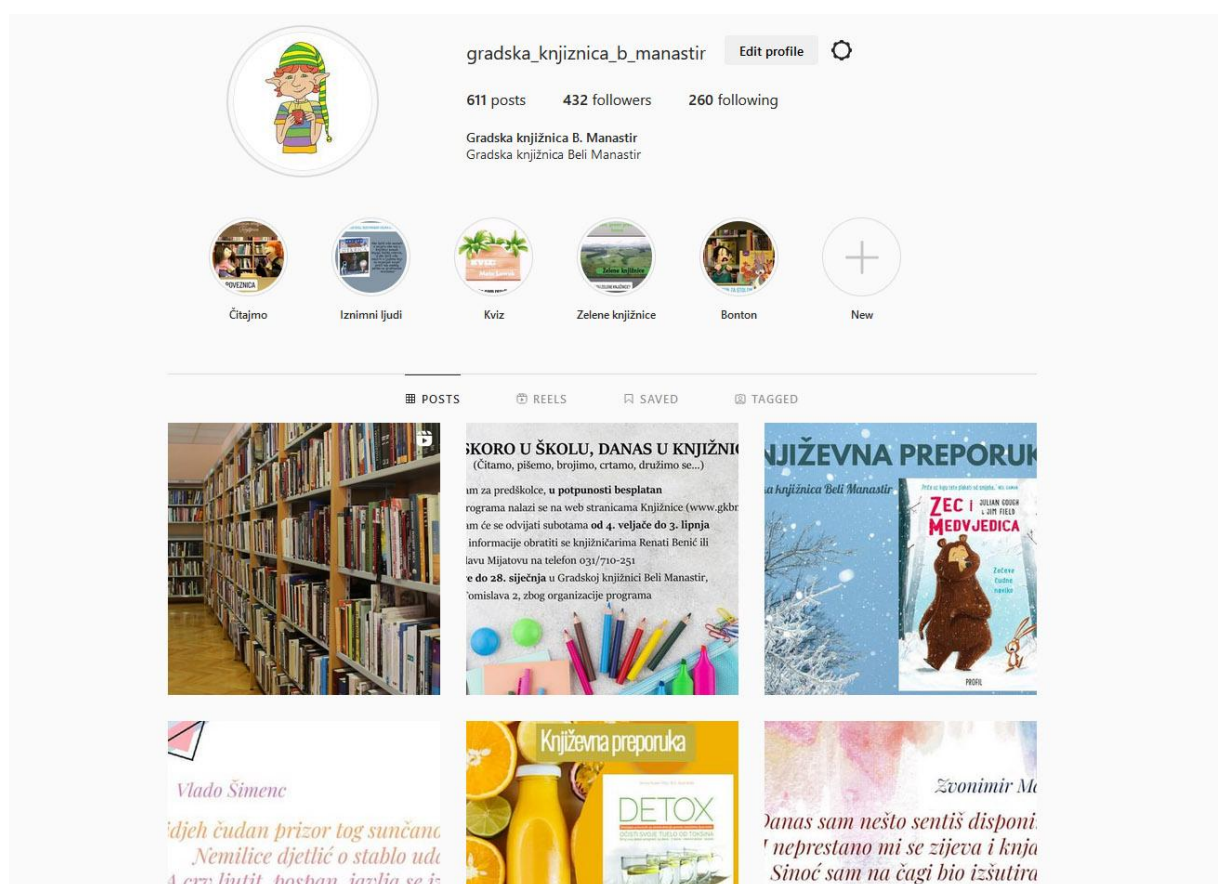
gradska_knjiznica_b_manastir Edit profile

611 posts 432 followers 260 following

Gradska knjižnica B. Manastir
Gradska knjižnica Beli Manastir

POVEZNICA
Čitajmo

Iznimni ljudi

KVIZ
Kviz

Zelene knjižnice
Zelene knjižnice

Bonton

New

POSTS REELS SAVED TAGGED

SKORO U ŠKOLU, DANAS U KNJIŽNI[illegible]
(Čitamo, pišemo, brojimo, crtamo, družimo se...)
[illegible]am za predškolce, u potpunosti besplatan
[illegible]programa nalazi se na web stranicama Knjižnice (www.gkbr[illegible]
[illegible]am će se odvijati subotama od 4. veljače do 3. lipnja
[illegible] informacije obratiti se knjižničarima Renati Benić ili
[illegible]lavu Mijatovu na telefon 031/710-251
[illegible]e do 28. siječnja u Gradskoj knjižnici Beli Manastir,
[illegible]omislava 2, zbog organizacije programa

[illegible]JIŽEVNA PREPORU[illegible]
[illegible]a knjižnica Beli Manastir
ZEC I MEDVJEDICA
JULIAN GOUGH JIM FIELD
Zečeve čudne navike
PROFIL

Vlado Šimenc
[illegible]djeh čudan prizor tog sunčan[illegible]
Nemilice djetlić o stablo ud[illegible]
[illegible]

Književna preporuka
DETOX
OČISTI SVOJE TIJELO OD TOKSINA

Zvonimir M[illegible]
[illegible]anas sam nešto sentiš disponi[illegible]
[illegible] neprestano mi se zijeva i knja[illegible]
Sinoć sam na čagi bio izšutira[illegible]